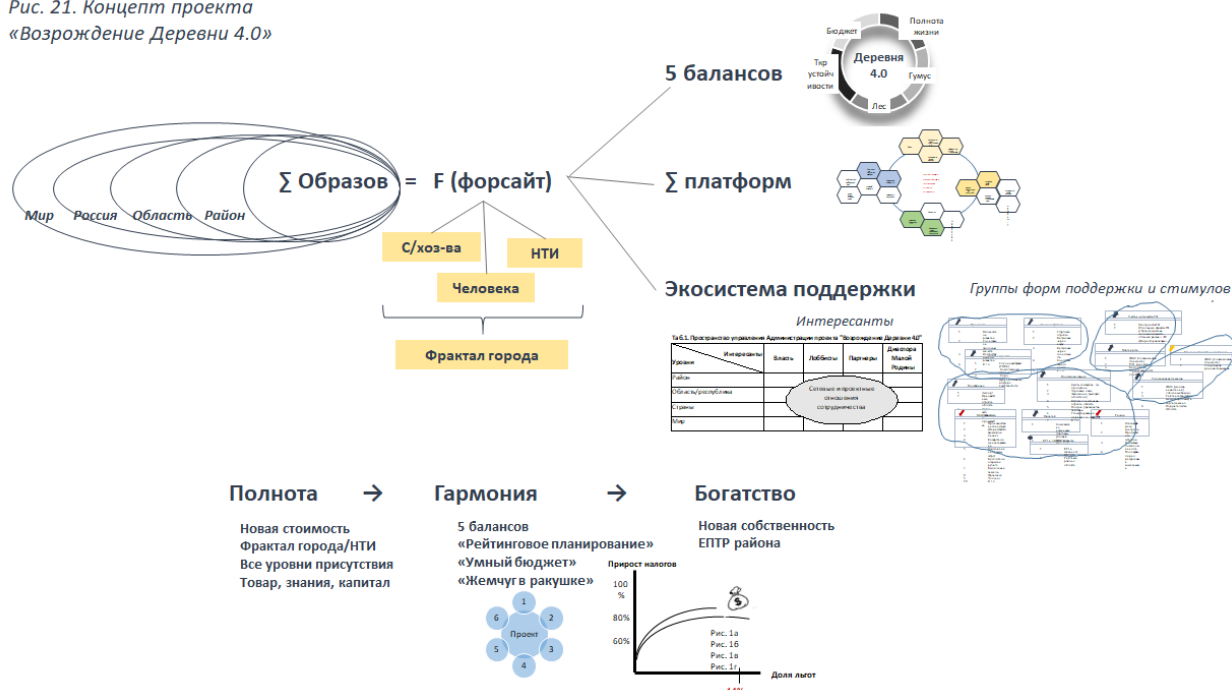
Рис. 21. Концепт проекта «Возрождение Деревни 4.0»

Бюджет
Полнота жизни
Деревня 4.0
Ткр устойч ивости
Гумус
Лес

5 балансов

Мир Россия Область Район

∑ Образов = F (форсайт)

∑ платформ

С/хоз-ва
НТИ
Человека
Фрактал города

Экосистема поддержки

Группы форм поддержки и стимулов

Интересанты

Таб.1. Пространство управления Администрации проекта "Возрождение Деревни 4.0"

| Уровни \ Интересанты | Власть | Лоббисты | Партнеры | Диаспора Малой Родины |
|---|---|---|---|---|
| Район | | | | |
| Область/республика | | | | |
| Страна | | | | |
| Мир | | | | |

Сетевые межпроектные отношения сотрудничества

Полнота → Гармония → Богатство

Новая стоимость
Фрактал города/НТИ
Все уровни присутствия
Товар, знания, капитал

5 балансов
«Рейтинговое планирование»
«Умный бюджет»
«Жемчуг в ракушке»

Новая собственность
ЕПТР района

Проект
1
2
3
4
5
6

Прирост налогов
100 %
80%
60%
Рис. 1а
Рис. 1б
Рис. 1в
Рис. 1г
Доля льгот
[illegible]